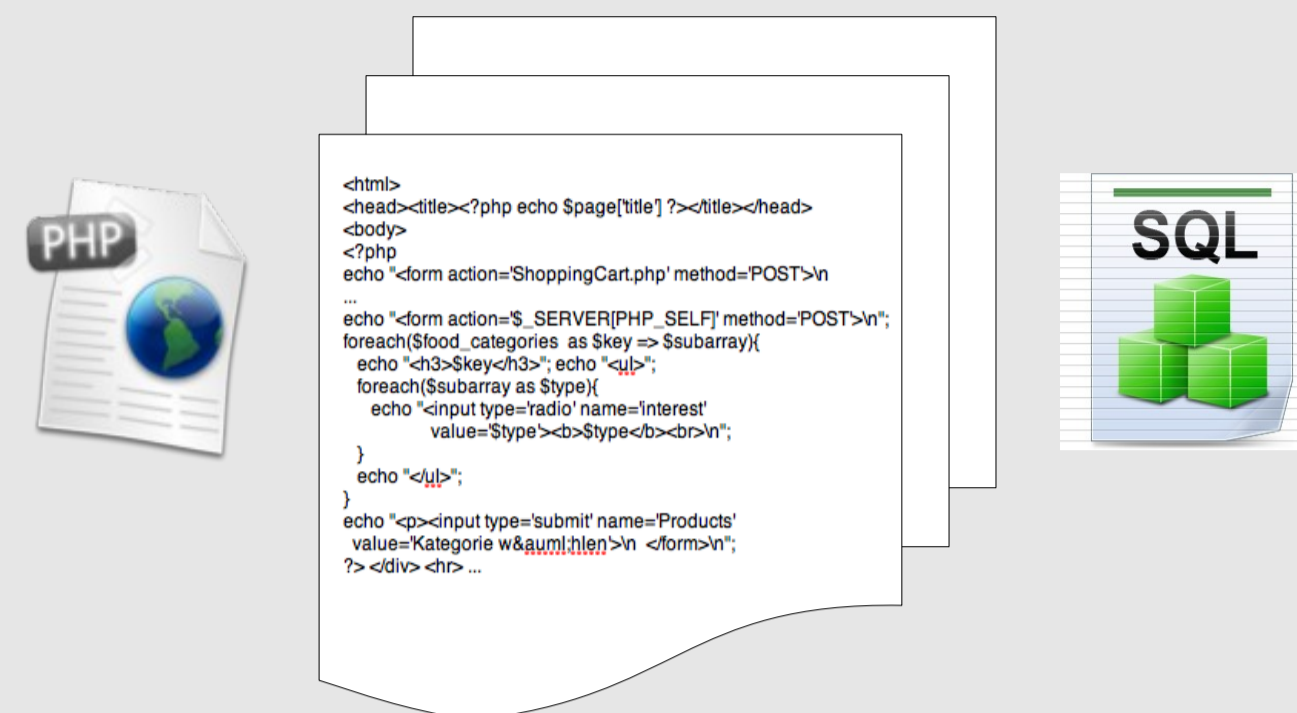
PHP

<html>
<head><title><?php echo $page['title'] ?></title></head>
<body>
<?php
echo "<form action='ShoppingCart.php' method='POST'>\n
...
echo "<form action='$_SERVER[PHP_SELF]' method='POST'>\n";
foreach($food_categories as $key => $subarray){
echo "<h3>$key</h3>"; echo "<ul>";
foreach($subarray as $type){
echo "<input type='radio' name='interest'
value='$type'><b>$type</b><br>\n";
}
echo "</ul>";
}
echo "<p><input type='submit' name='Products'
value='Kategorie w&auml;hlen'>\n </form>\n";
?> </div> <hr> ...

SQL